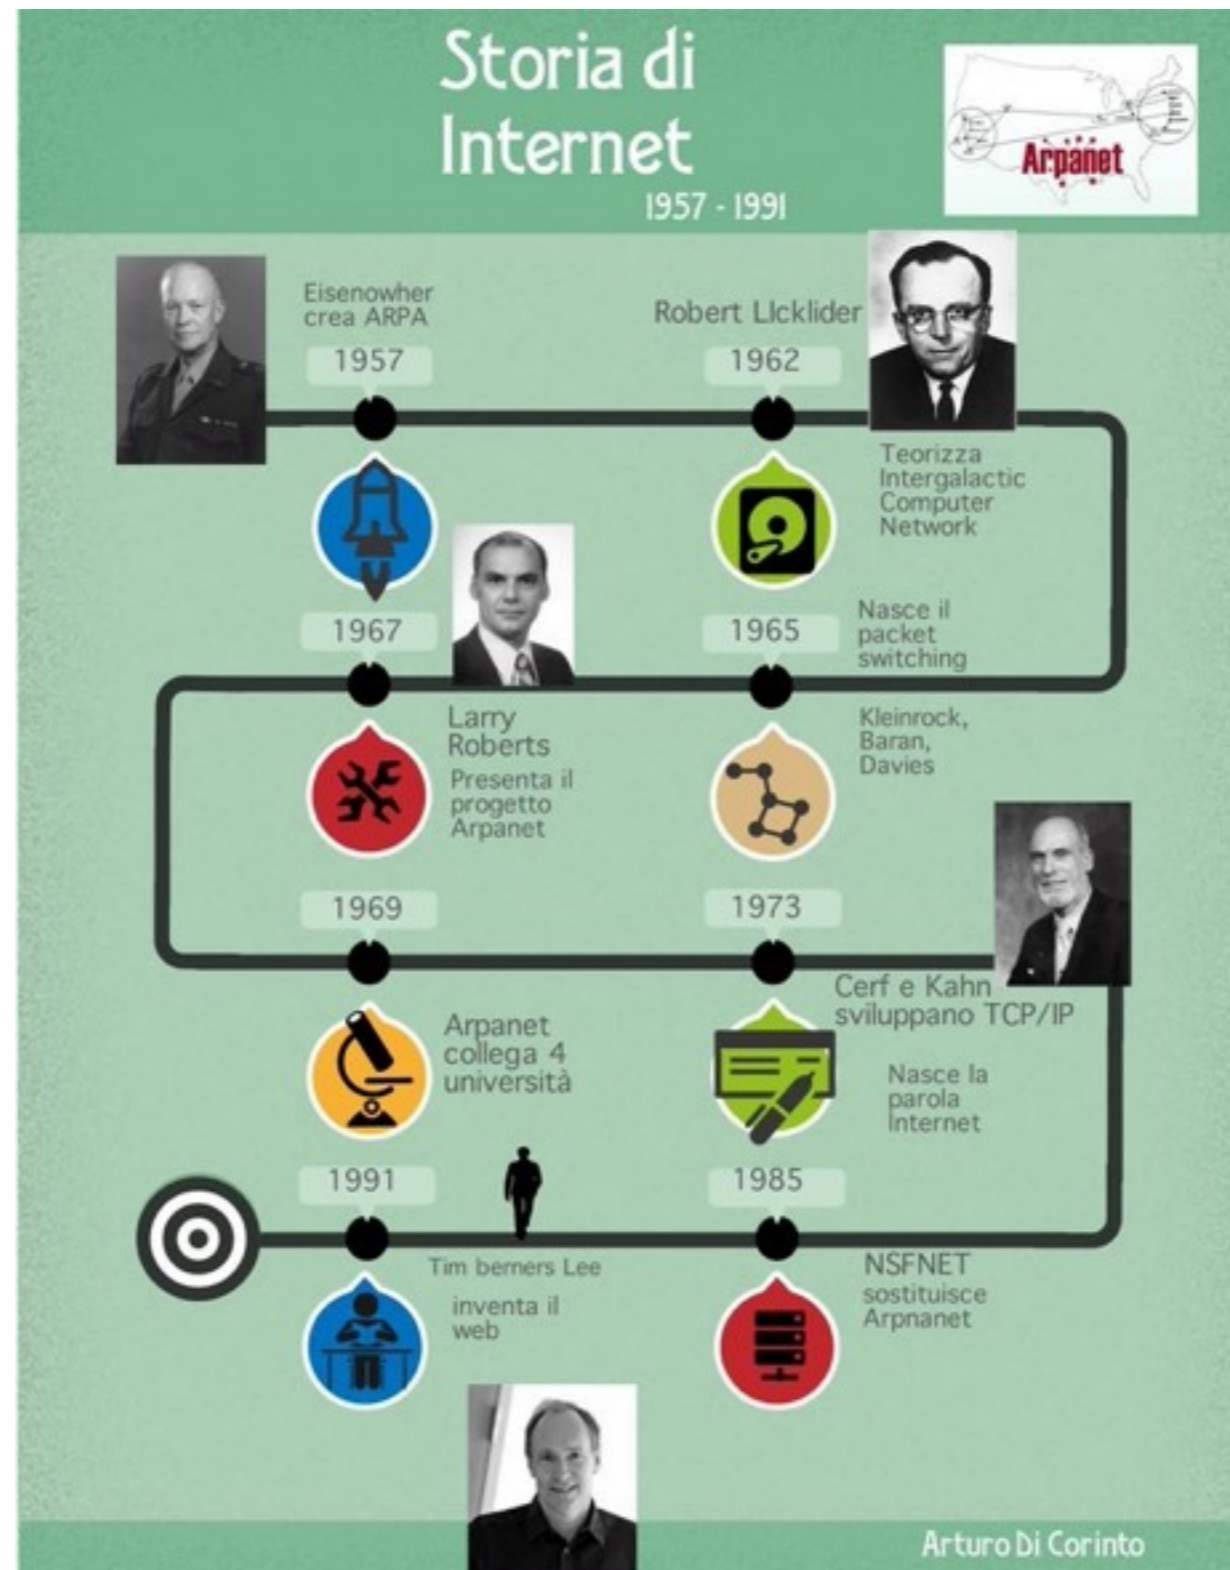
Storia di Internet

1957 - 1991

Arpanet

Eisenowher crea ARPA

1957

Robert LIcklider

1962

Teorizza Intergalactic Computer Network

1967

1965

Nasce il packet switching

Larry Roberts

Presenta il progetto Arpanet

Kleinrock, Baran, Davies

1969

1973

Cerf e Kahn sviluppano TCP/IP

Arpanet collega 4 università

Nasce la parola Internet

1991

1985

Tim berners Lee

inventa il web

NSFNET sostituisce Arpnanet

Arturo Di Corinto